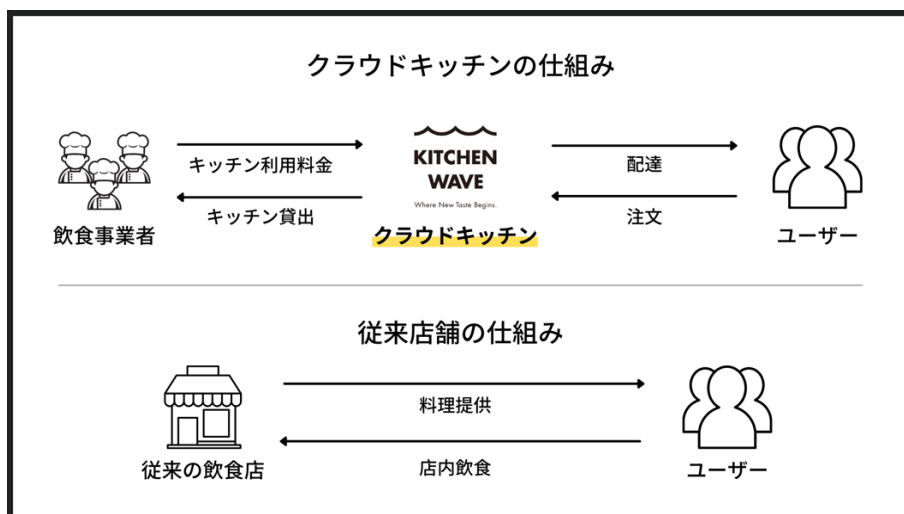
クラウドキッチンの仕組み

キッチン利用料金

キッチン貸出

飲食事業者

KITCHEN WAVE

Where New Taste Begins.

クラウドキッチン

配達

注文

ユーザー

従来店舗の仕組み

料理提供

店内飲食

従来の飲食店

ユーザー